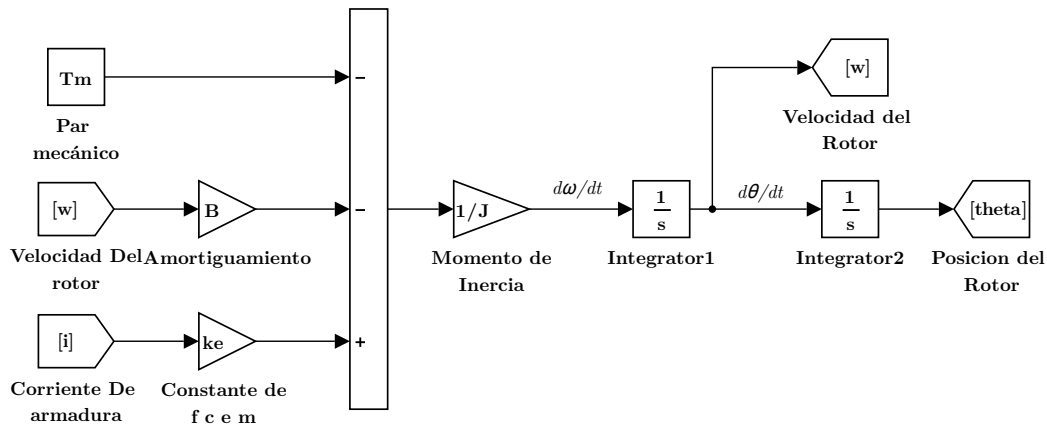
Tm

Par mecánico

[w]

Velocidad Del rotor

B

Amortiguamiento

[i]

Corriente De armadura

ke

Constante de f c e m

–

–

+

1/J

Momento de Inercia

$d\omega/dt$

$\frac{1}{s}$

Integrator1

[w]

Velocidad del Rotor

$d\theta/dt$

$\frac{1}{s}$

Integrator2

[theta]

Posicion del Rotor